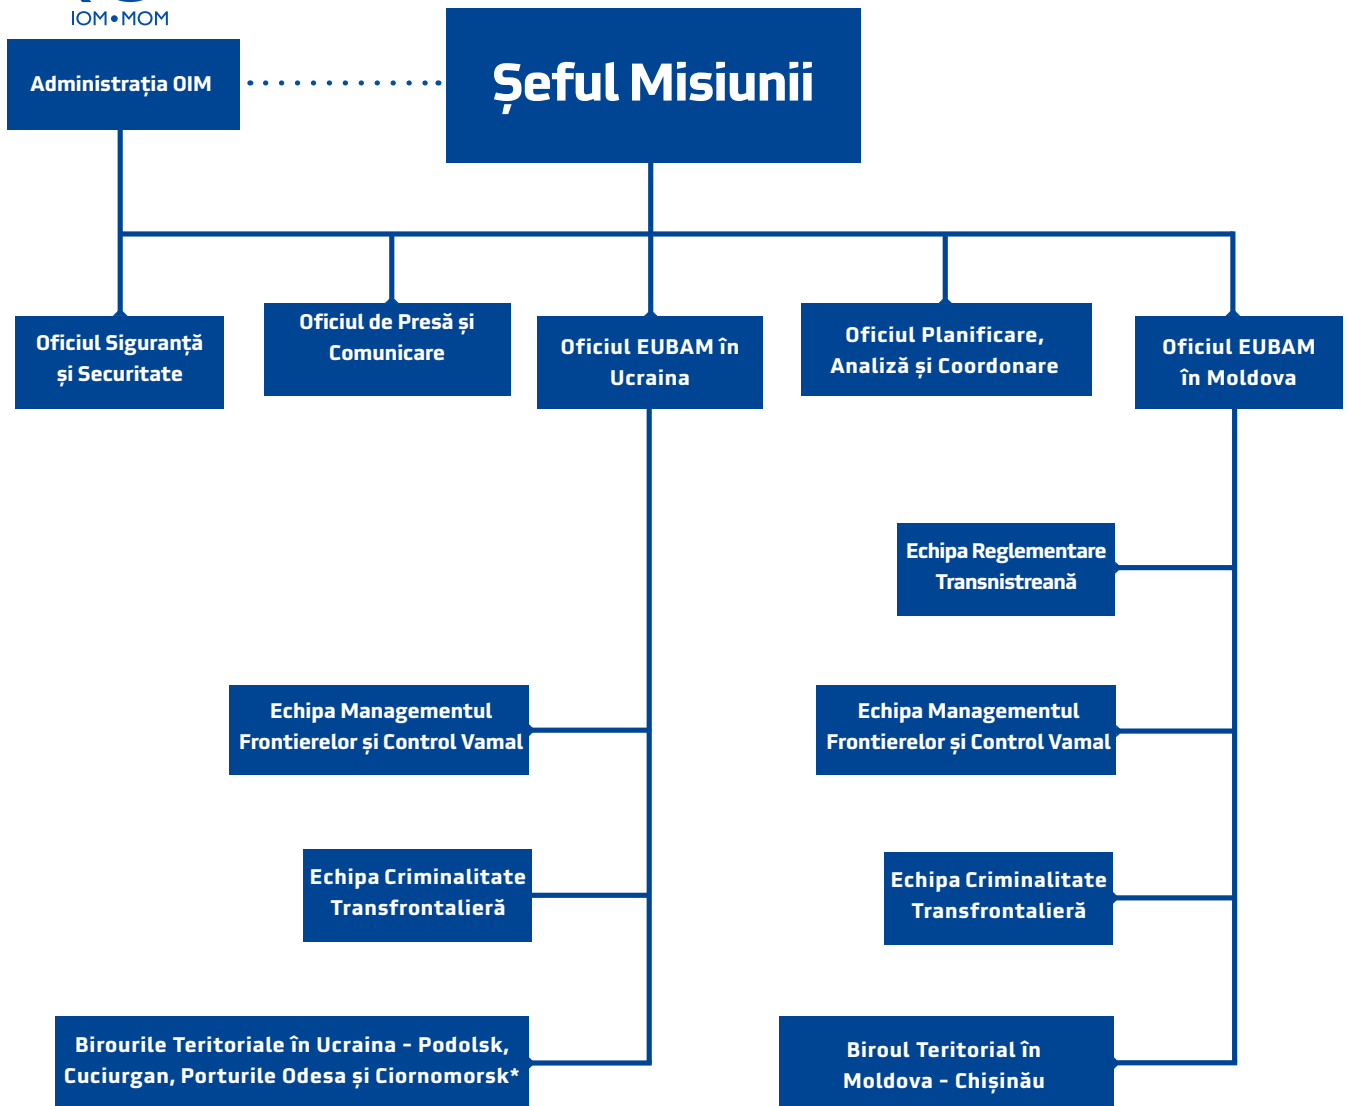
IOM•MOM

Administrația OIM

Șeful Misiunii

Oficiul Siguranță și Securitate

Oficiul de Presă și Comunicare

Oficiul EUBAM în Ucraina

Oficiul Planificare, Analiză și Coordonare

Oficiul EUBAM în Moldova

Echipa Reglementare Transnistreană

Echipa Managementul Frontierelor și Control Vamal

Echipa Managementul Frontierelor și Control Vamal

Echipa Criminalitate Transfrontalieră

Echipa Criminalitate Transfrontalieră

Birourile Teritoriale în Ucraina - Podolsk, Cuciurgan, Porturile Odesa și Ciornomorsk*

Biroul Teritorial în Moldova - Chișinău